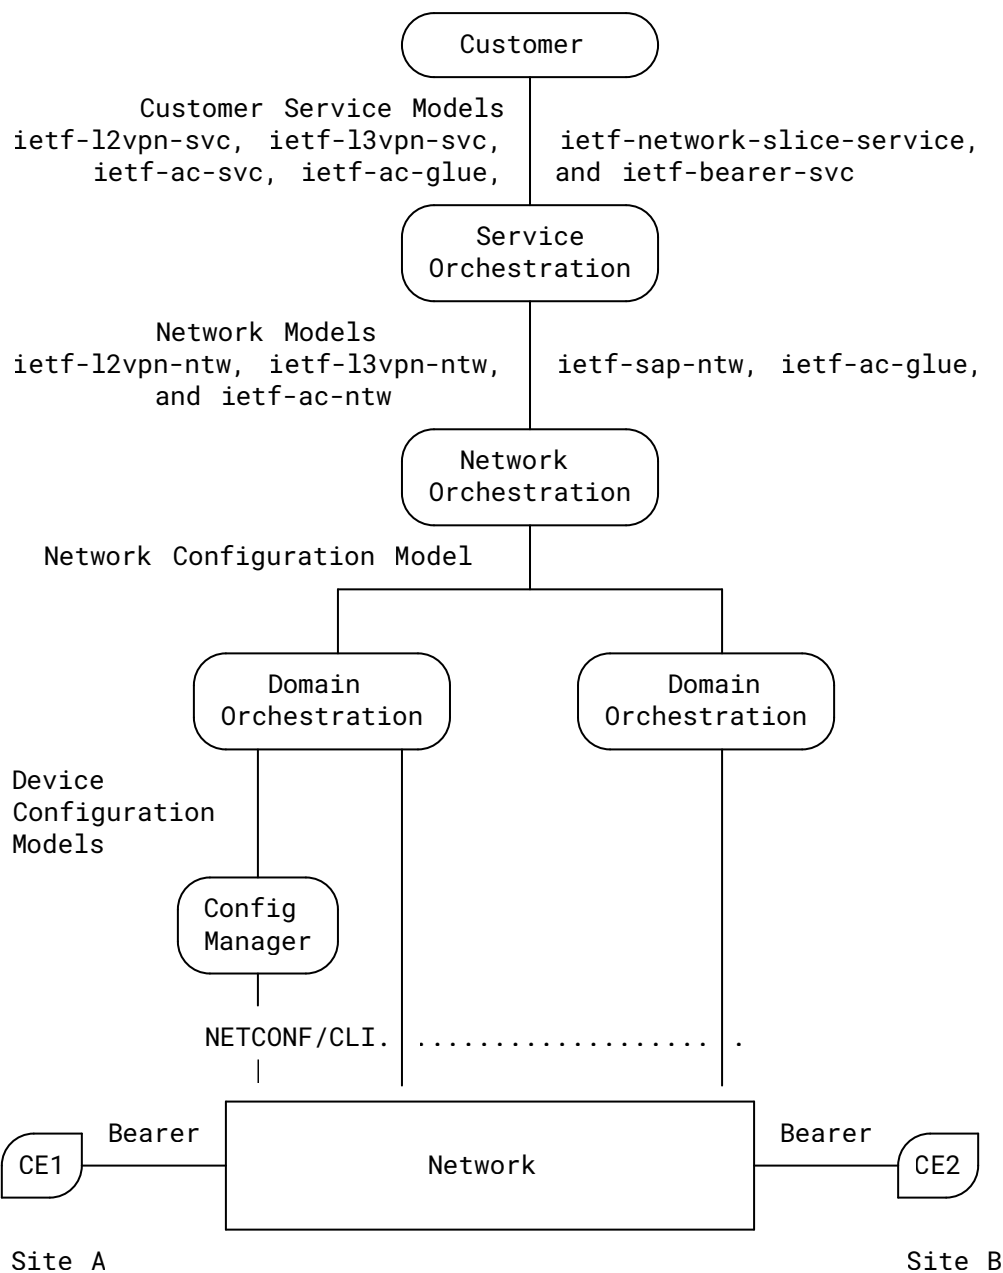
Customer

Customer Service Models
ietf-l2vpn-svc, ietf-l3vpn-svc, ietf-network-slice-service,
ietf-ac-svc, ietf-ac-glue, and ietf-bearer-svc

Service
Orchestration

Network Models
ietf-l2vpn-ntw, ietf-l3vpn-ntw, ietf-sap-ntw, ietf-ac-glue,
and ietf-ac-ntw

Network
Orchestration

Network Configuration Model

Domain
Orchestration

Domain
Orchestration

Device
Configuration
Models

Config
Manager

NETCONF/CLI. .................... .

Bearer

CE1

Network

Bearer

CE2

Site A

Site B